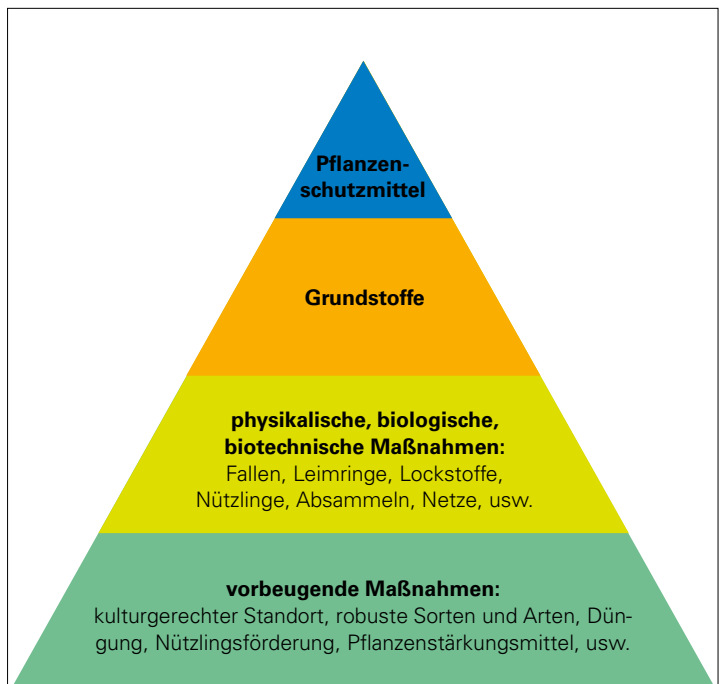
Pflanzenschutzmittel

Grundstoffe

physikalische, biologische, biotechnische Maßnahmen:
Fallen, Leimringe, Lockstoffe, Nützlinge, Absammeln, Netze, usw.

vorbeugende Maßnahmen:
kulturgerechter Standort, robuste Sorten und Arten, Düngung, Nützlingsförderung, Pflanzenstärkungsmittel, usw.